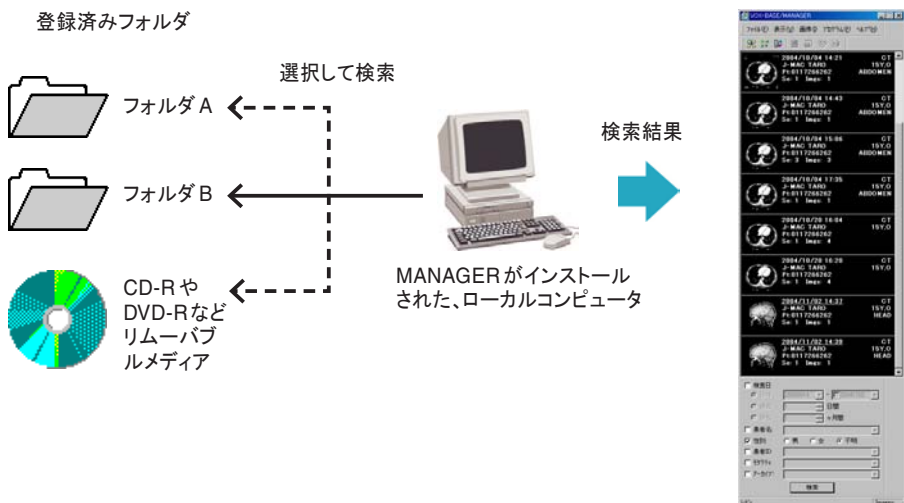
登録済みフォルダ

選択して検索

フォルダ A

フォルダ B

CD-R や DVD-R など リムーバブルメディア

MANAGER がインストールされた、ローカルコンピュータ

検索結果

VOX-BASE/MANAGER

2004/10/04 14:21 CT
J-MAC TARO 15Y,O
Pt:0117266262 ABDOMEN
Se:1 Imgs: 1

2004/10/04 14:43 CT
J-MAC TARO 15Y,O
Pt:0117266262 ABDOMEN
Se:1 Imgs: 1

2004/10/04 15:06 CT
J-MAC TARO 15Y,O
Pt:0117266262 ABDOMEN
Se:3 Imgs: 3

2004/10/04 17:35 CT
J-MAC TARO 15Y,O
Pt:0117266262 ABDOMEN
Se:1 Imgs: 4

2004/10/20 16:04 CT
J-MAC TARO 15Y,O
Pt:0117266262
Se:1 Imgs: 4

2004/10/20 16:20 CT
J-MAC TARO 15Y,O
Pt:0117266262
Se:1 Imgs: 4

2004/11/02 14:37 CT
J-MAC TARO 15Y,O
Pt:0117266262 HEAD
Se:1 Imgs: 1

2004/11/02 14:39 CT
J-MAC TARO 15Y,O
Pt:0117266262 HEAD
Se:1 Imgs: 1

検索日
日間
ヶ月間
患者名
性別 男 女 不明
患者ID
モダリティ
検索